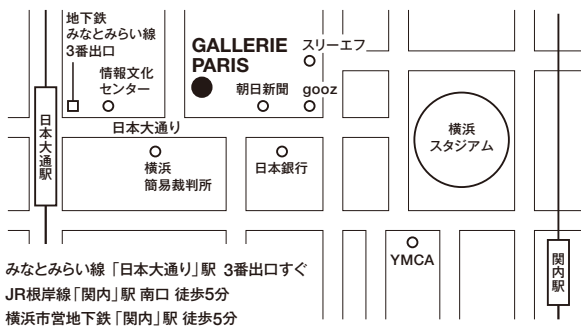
地下鉄
みなとみらい線
3番出口

情報文化
センター

GALLERIE
PARIS

スリーエフ

朝日新聞

gooz

日本大通り駅

日本大通り

横浜
簡易裁判所

日本銀行

横浜
スタジアム

YMCA

関内駅

みなとみらい線「日本大通り」駅 3番出口すぐ
JR根岸線「関内」駅 南口 徒歩5分
横浜市営地下鉄「関内」駅 徒歩5分